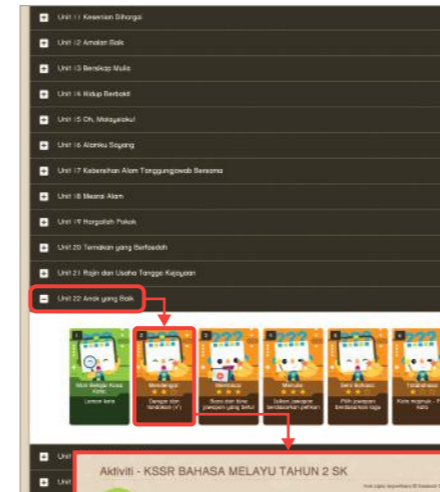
Unit 11 Kesenian Dihargai

Unit 12 Amalan Baik

Unit 13 Bersikap Mulia

Unit 14 Hidup Berbakti

Unit 15 Oh, Malaysiaku!

Unit 16 Alamku Sayang

Unit 17 Kebersihan Alam Tanggungjawab Bersama

Unit 18 Meneroka Alam

Unit 19 Hargailah Pokok

Unit 20 Temakan yang Berfaedah

Unit 21 Rajin dan Usaha Tangga Kejayaan

Unit 22 Anak yang Baik

Mari Belajar Kosa Kata
Lengkap kata

Mendengar
Dengar dan tandakan (✓)

Membaca
Baca dan kenal jawapan yang betul

Menulis
Salin jawapan berdasarkan petikan

Seni Bahasa
Pilih jawapan berdasarkan lagu

Tatabahasa
Kata majmuk - Pilih kata

Unit

Unit

Aktiviti - KSSR BAHASA MELAYU TAHUN 2 SK